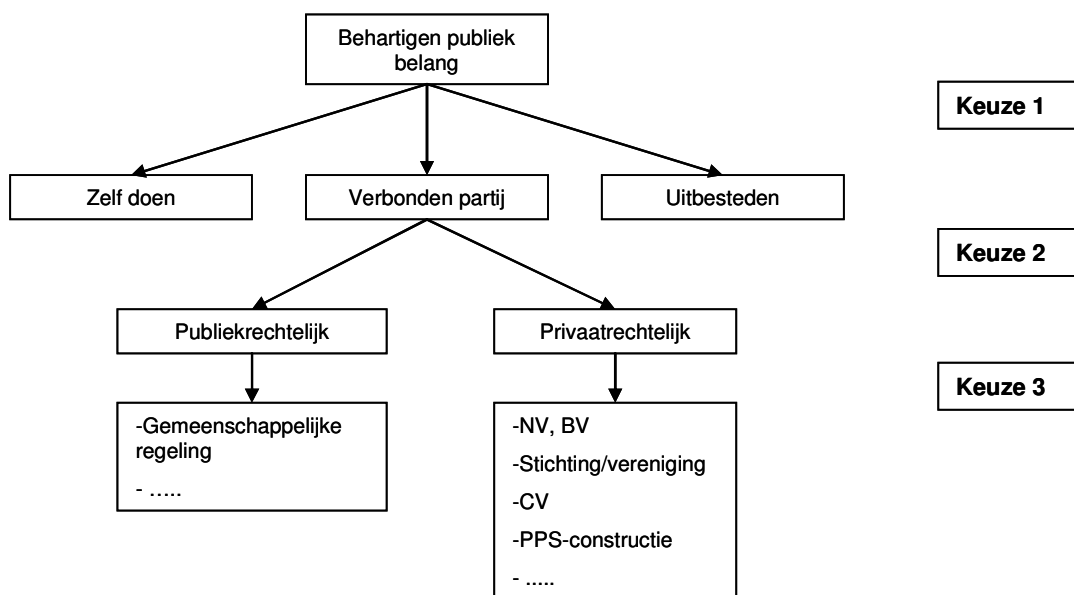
Behartigen publiek belang

Keuze 1

Zelf doen

Verbonden partij

Uitbesteden

Keuze 2

Publiekrechtelijk

Privaatrechtelijk

Keuze 3

-Gemeenschappelijke regeling
- .....

-NV, BV
-Stichting/vereniging
-CV
-PPS-constructie
- .....